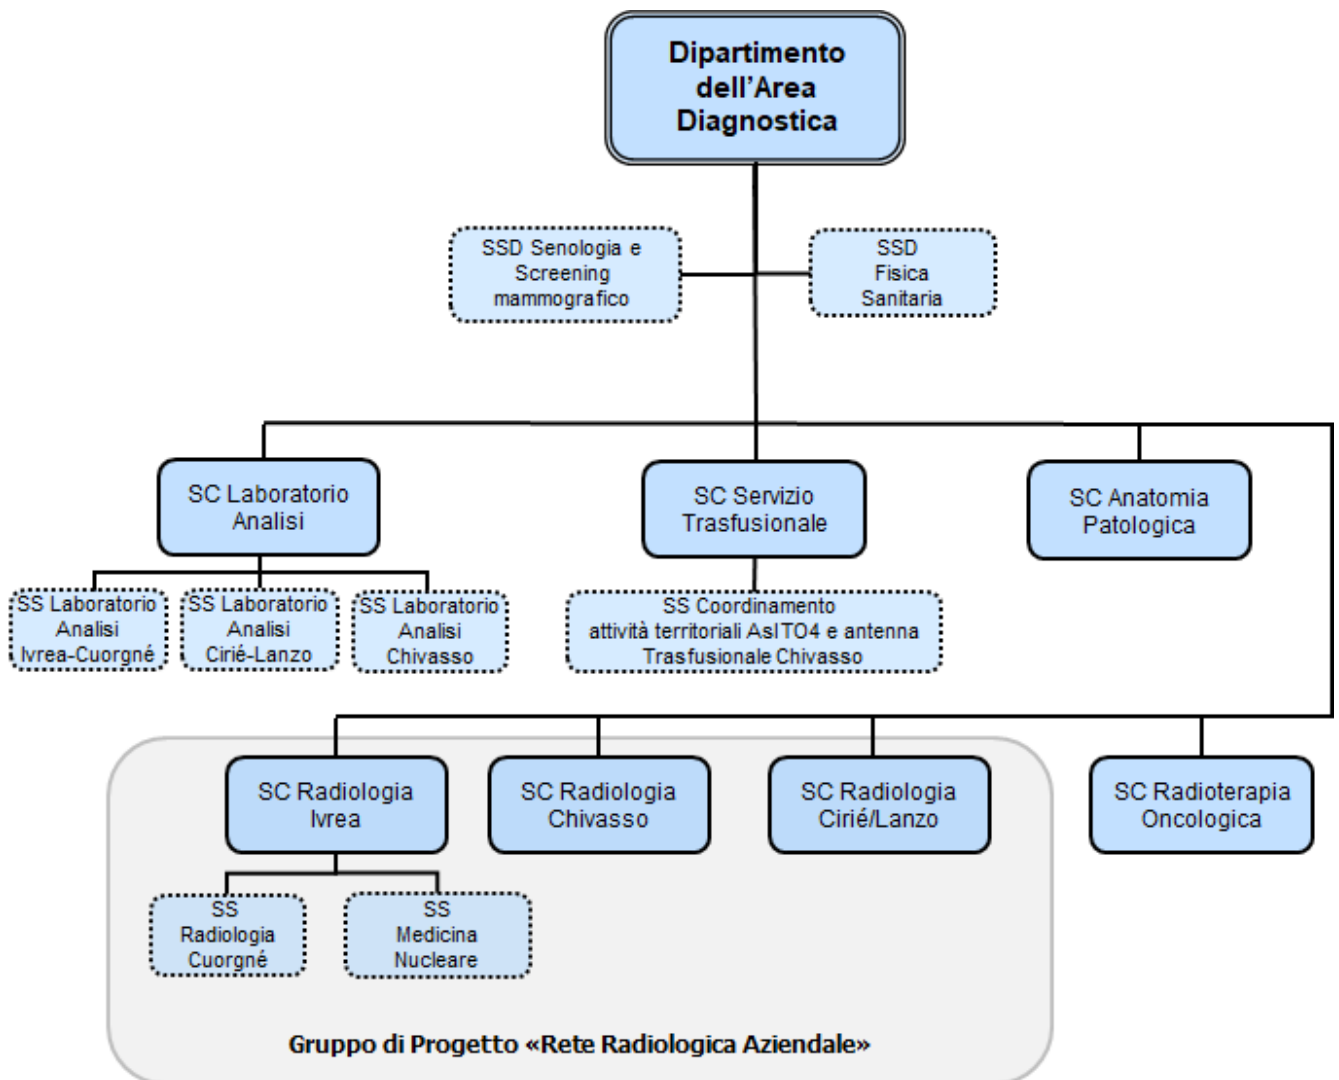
Dipartimento dell’Area Diagnostica

SSD Senologia e Screening mammografico

SSD Fisica Sanitaria

SC Laboratorio Analisi

SC Servizio Trasfusionale

SC Anatomia Patologica

SS Laboratorio Analisi Ivrea-Cuorgné

SS Laboratorio Analisi Ciriè-Lanzo

SS Laboratorio Analisi Chivasso

SS Coordinamento attività territoriali AslTO4 e antenna Trasfusionale Chivasso

SC Radiologia Ivrea

SC Radiologia Chivasso

SC Radiologia Ciriè/Lanzo

SC Radioterapia Oncologica

SS Radiologia Cuorgné

SS Medicina Nucleare

Gruppo di Progetto «Rete Radiologica Aziendale»